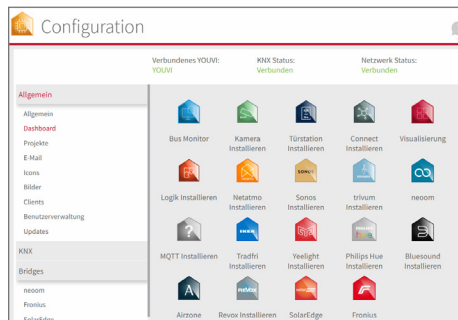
Configuration

Verbundenes YOUVI:
YOUVI

KNX Status:
Verbunden

Netzwerk Status:
Verbunden

Allgemein
Allgemein
Dashboard
Projekte
E-Mail
Icons
Bilder
Clients
Benutzerverwaltung
Updates
KNX
Bridges
neoom
Fronius
SolarEdge

Bus Monitor
Kamera Installieren
Türstation Installieren
Connect Installieren
Visualisierung
Logik Installieren
Netatmo Installieren
SONOS
Sonos Installieren
trivum Installieren
neoom
MQTT Installieren
Tradfri Installieren
Yeelight Installieren
Philips Hue Installieren
Bluesound Installieren
A
Airzone
revox
Revox Installieren
SolarEdge
Fronius